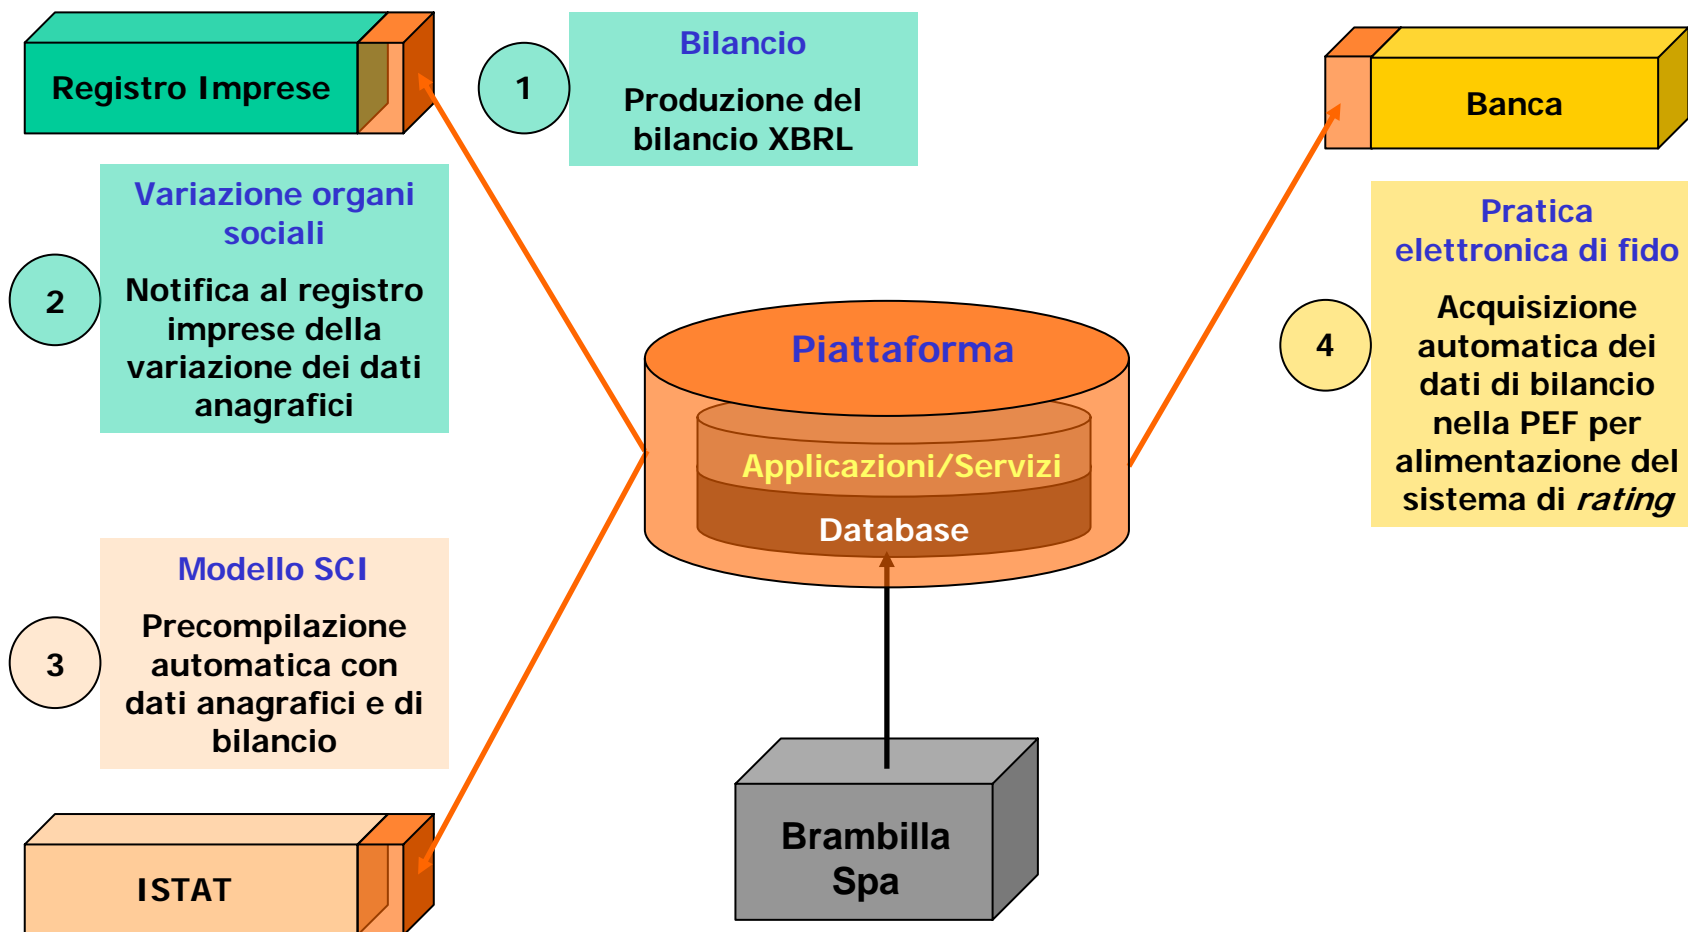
Registro Imprese

1

Bilancio

Produzione del bilancio XBRL

Banca

Variazione organi sociali

2

Notifica al registro imprese della variazione dei dati anagrafici

Pratica elettronica di fido

4

Acquisizione automatica dei dati di bilancio nella PEF per alimentazione del sistema di *rating*

Piattaforma

Applicazioni/Servizi

Database

Modello SCI

3

Precompilazione automatica con dati anagrafici e di bilancio

ISTAT

Brambilla Spa